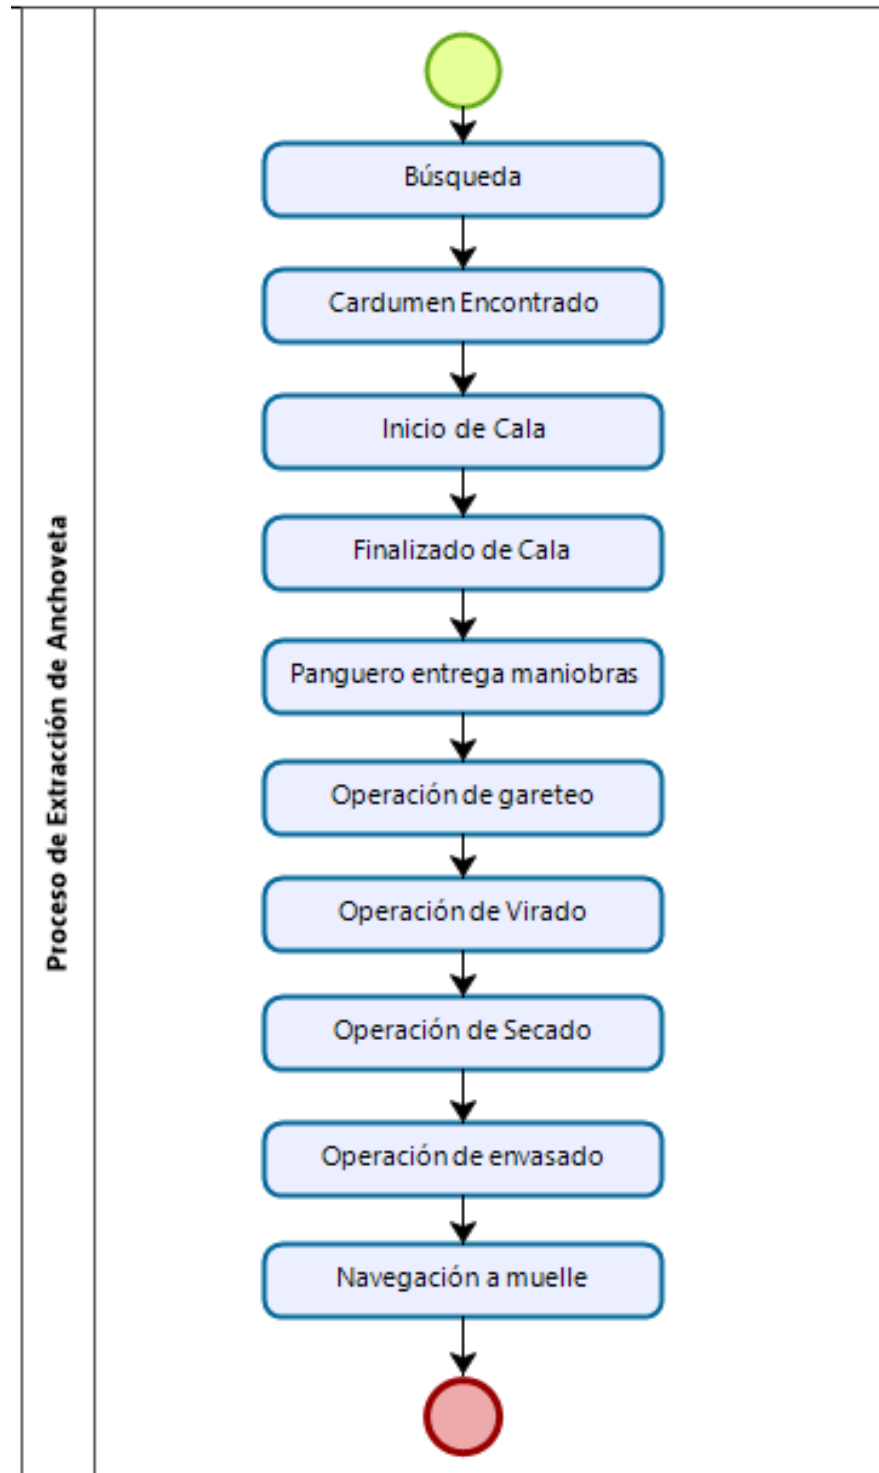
Proceso de Extracción de Anchoveta

Búsqueda

Cardumen Encontrado

Inicio de Cala

Finalizado de Cala

Panguero entrega maniobras

Operación de gareteo

Operación de Virado

Operación de Secado

Operación de envasado

Navegación a muelle